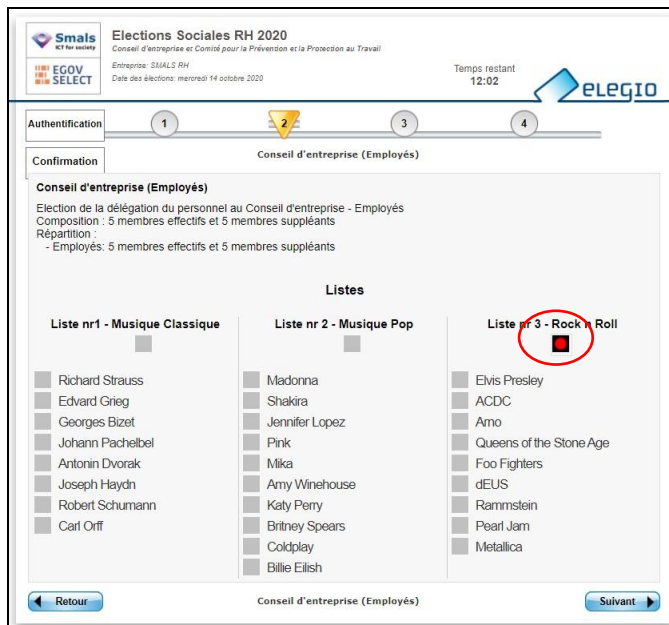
Smals
ICT for society

EGOV SELECT

Elections Sociales RH 2020
Conseil d'entreprise et Comité pour la Prévention et la Protection au Travail
Entreprise: SMALS RH
Date des élections: mercredi 14 octobre 2020

Temps restant
12:02

ELEGIO

Authentification
1
2
3
4
Confirmation
Conseil d'entreprise (Employés)

Conseil d'entreprise (Employés)

Election de la délégation du personnel au Conseil d'entreprise - Employés
Composition : 5 membres effectifs et 5 membres suppléants
Répartition :
- Employés: 5 membres effectifs et 5 membres suppléants

Listes

| Liste nr1 - Musique Classique | Liste nr 2 - Musique Pop | Liste nr 3 - Rock n Roll |
|---|---|---|
| Richard Strauss | Madonna | Elvis Presley |
| Edvard Grieg | Shakira | ACDC |
| Georges Bizet | Jennifer Lopez | Amo |
| Johann Pachelbel | Pink | Queens of the Stone Age |
| Antonin Dvorak | Mika | Foo Fighters |
| Joseph Haydn | Amy Winehouse | dEUS |
| Robert Schumann | Katy Perry | Rammstein |
| Carl Orff | Britney Spears | Pearl Jam |
| | Coldplay | Metallica |
| | Billie Eilish | |

Retour
Conseil d'entreprise (Employés)
Suivant